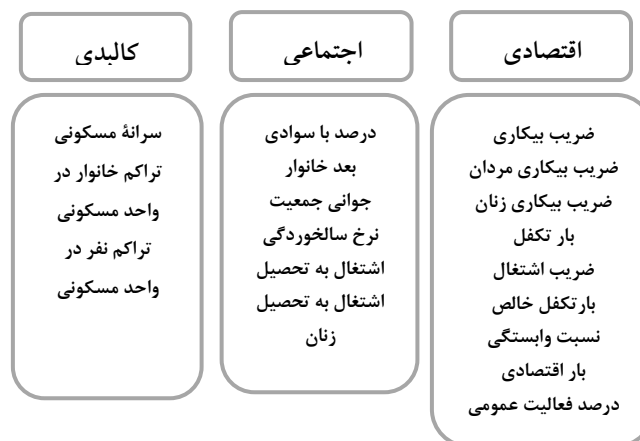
اقتصادی

ضریب بیکاری
ضریب بیکاری مردان
ضریب بیکاری زنان
بار تکفل
ضریب اشتغال
بارتکفل خالص
نسبت وابستگی
بار اقتصادی
درصد فعالیت عمومی

اجتماعی

درصد با سوادی
بعد خانوار
جوانی جمعیت
نرخ سالخوردگی
اشتغال به تحصیل
اشتغال به تحصیل زنان

کالبدی

سرانهٔ مسکونی
تراکم خانوار در واحد مسکونی
تراکم نفر در واحد مسکونی